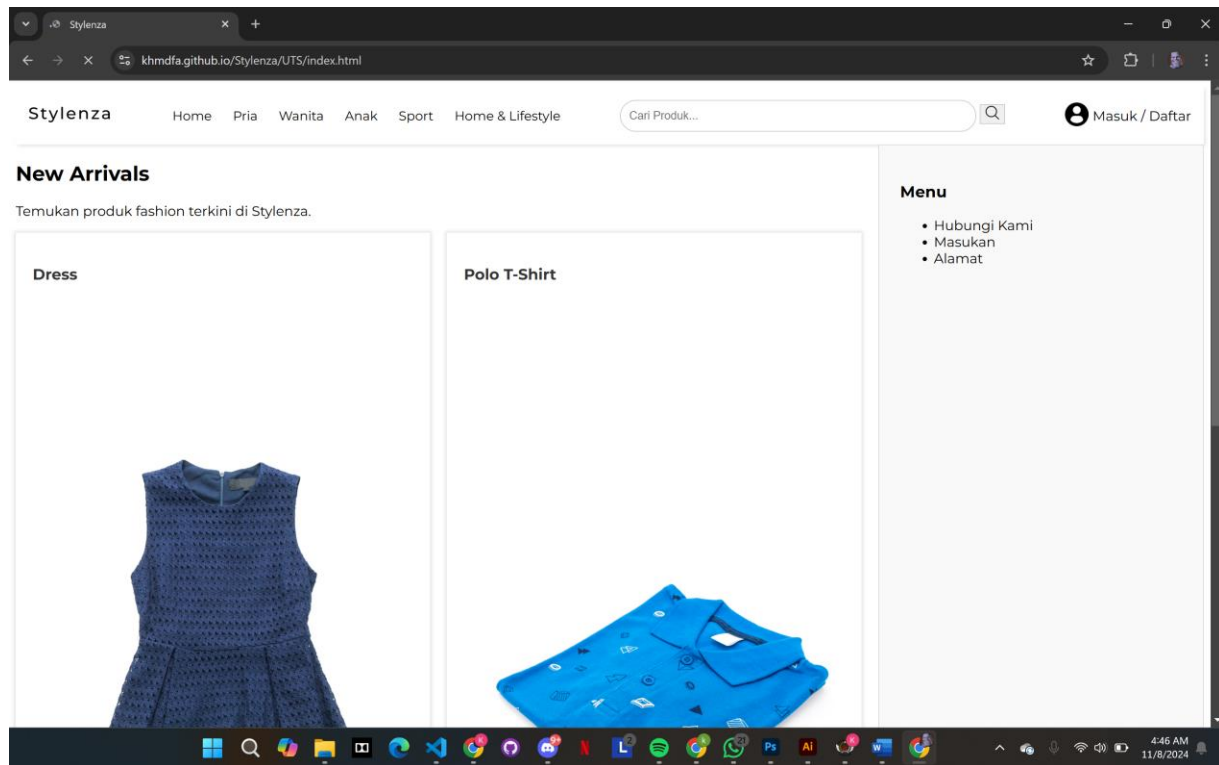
Stylenza

khmdfa.github.io/Stylenza/UTS/index.html

Stylenza Home Pria Wanita Anak Sport Home & Lifestyle

Cari Produk...

Masuk / Daftar

New Arrivals

Temukan produk fashion terkini di Stylenza.

Dress

Polo T-Shirt

Menu

• Hubungi Kami
• Masukan
• Alamat

4:46 AM
11/8/2024